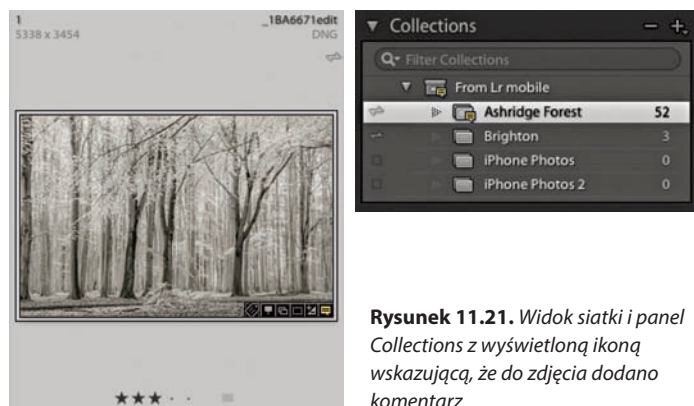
1
5338 x 3454
_1BA6671edit
DNG

★★★ · ·

Collections
Filter Collections
From Lr mobile
Ashridge Forest 52
Brighton 3
iPhone Photos 0
iPhone Photos 2 0

**Rysunek 11.21.** *Widok siatki i panel Collections z wyświetloną ikoną wskazującą, że do zdjęcia dodano komentarz*